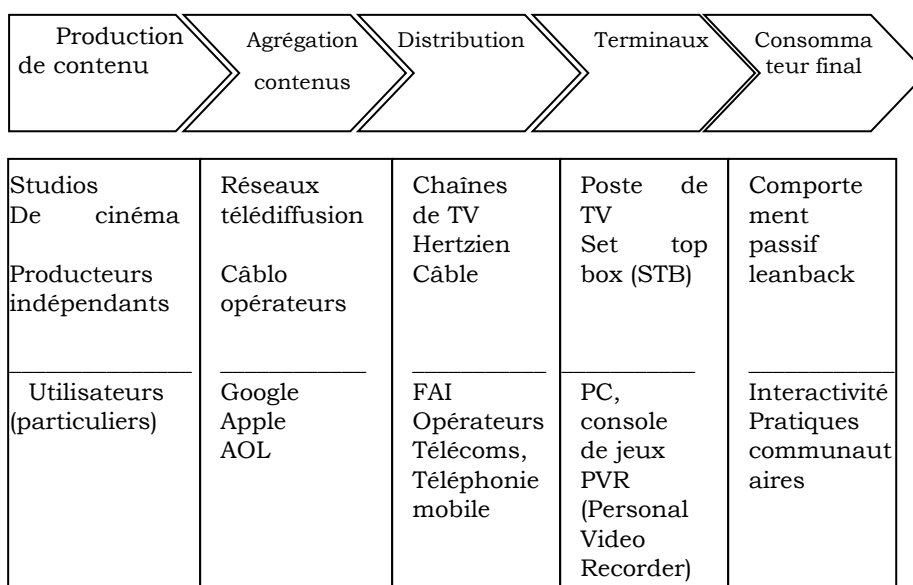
Production de contenu | Agrégation contenus | Distribution | Terminaux | Consommateur final

| Studios De cinéma<br>Producteurs indépendants<br>\_\_\_\_<br>Utilisateurs (particuliers) | Réseaux télédiffusion<br>Câblo opérateurs<br>\_\_\_\_<br>Google Apple AOL | Chaînes de TV Hertzien Câble<br>\_\_\_\_<br>FAI Opérateurs Télécoms, Téléphonie mobile | Poste de TV Set top box (STB)<br>\_\_\_\_<br>PC, console de jeux PVR (Personal Video Recorder) | Comportement passif leanback<br>\_\_\_\_<br>Interactivité Pratiques communautaires |
|---|---|---|---|---|